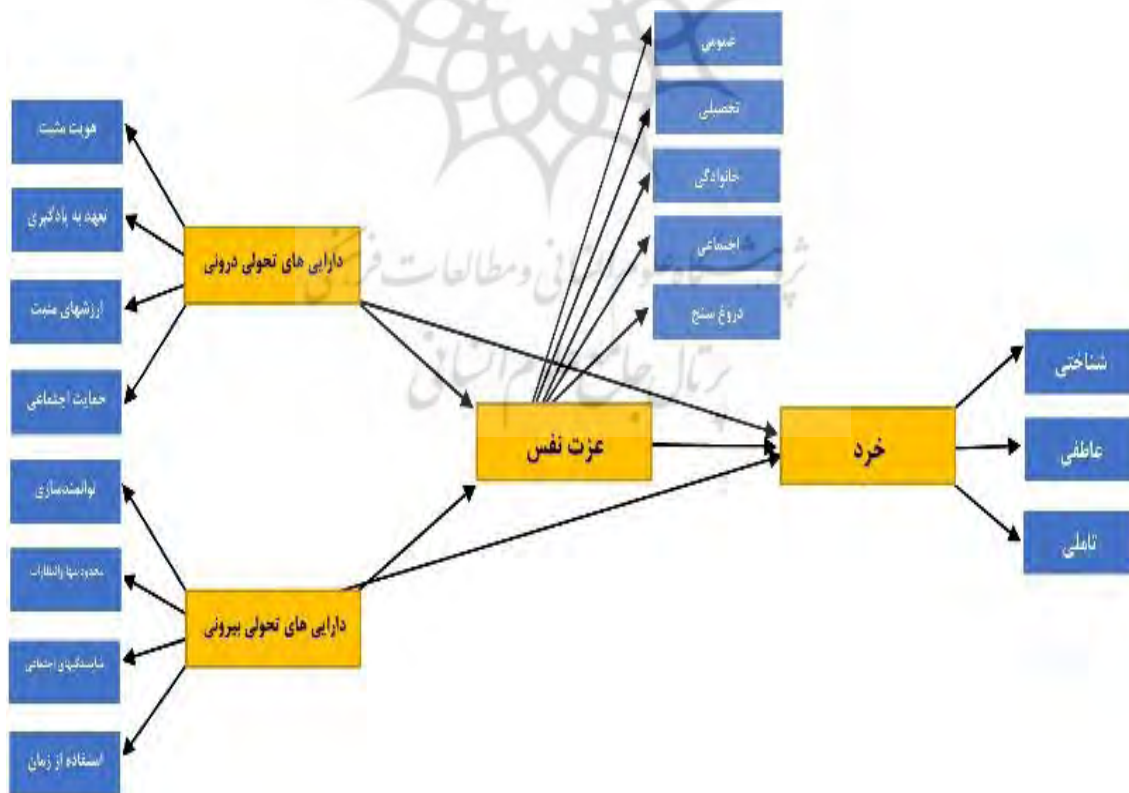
هویت مثبت

تعهد به یادگیری

ارزشهای مثبت

حمایت اجتماعی

توانمندسازی

محدودیتها و انتظارات

شایستگیهای اجتماعی

استفاده از زمان

دارایی های تحولی درونی

دارایی های تحولی بیرونی

عمومی

تحصیلی

خانوادگی

اجتماعی

دروغ سنج

عزت نفس

خرد

شناختی

عاطفی

تاملی

پژوهشگاه علوم انسانی و مطالعات فرهنگی
پرتال جامع علوم انسانی